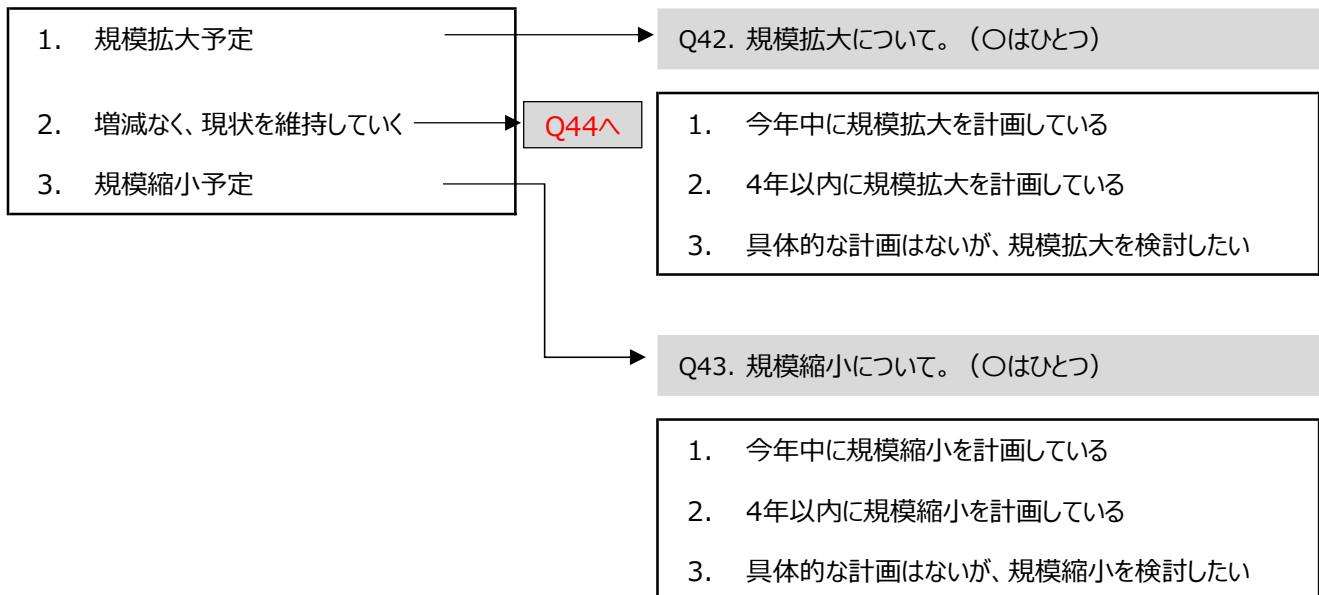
1. 規模拡大予定

2. 増減なく、現状を維持していく

3. 規模縮小予定

Q44へ

Q42. 規模拡大について。（○はひとつ）

1. 今年中に規模拡大を計画している

2. 4年以内に規模拡大を計画している

3. 具体的な計画はないが、規模拡大を検討したい

Q43. 規模縮小について。（○はひとつ）

1. 今年中に規模縮小を計画している

2. 4年以内に規模縮小を計画している

3. 具体的な計画はないが、規模縮小を検討したい